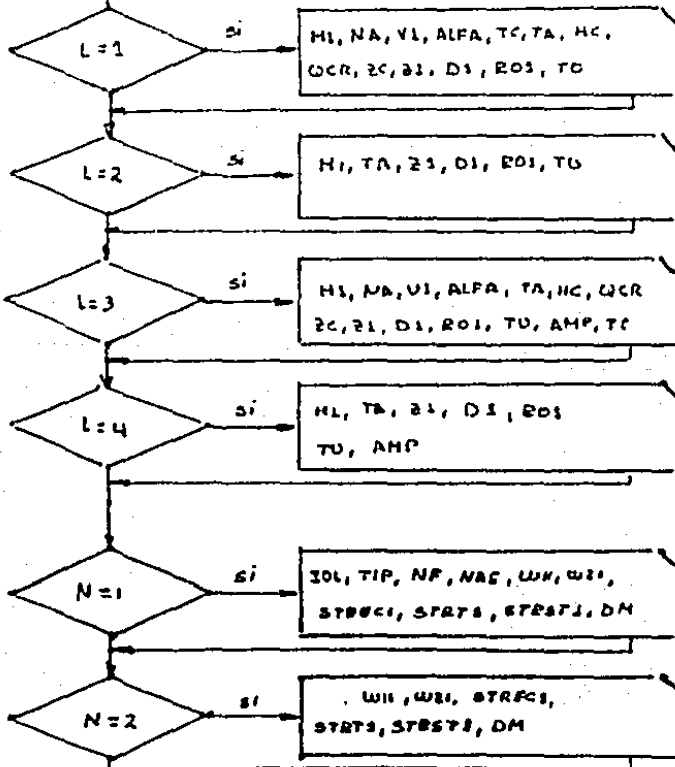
L = 1

si

H1, NA, V1, ALFA, TC, TA, HC, QCR, ZC, Z1, D1, RO1, TU

L = 2

si

H1, TA, Z1, D1, RO1, TU

L = 3

si

H1, NA, V1, ALFA, TA, HC, QCR ZC, Z1, D1, RO1, TU, AMP, TC

L = 4

si

H1, TA, Z1, D1, RO1 TU, AMP

N = 1

si

IOL, TIP, NF, NAE, WH, W21, STRECI, STRT1, STRST1, DM

N = 2

si

W11, W21, STRECI, STRT1, STRST1, DM